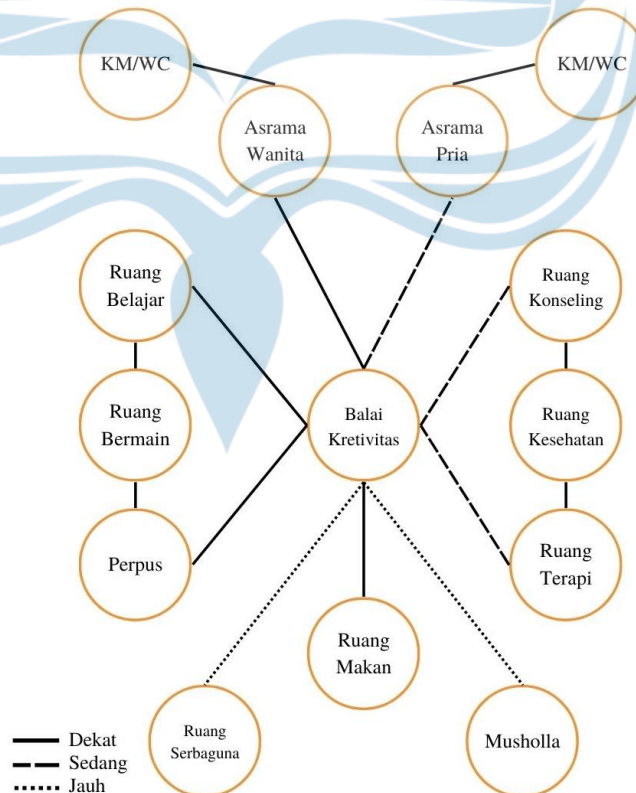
KM/WC

KM/WC

Asrama Wanita

Asrama Pria

Ruang Belajar

Ruang Konseling

Ruang Bermain

Balai Kretivitas

Ruang Kesehatan

Perpus

Ruang Terapi

Ruang Makan

Ruang Serbaguna

Musholla

Dekat
Sedang
Jauh